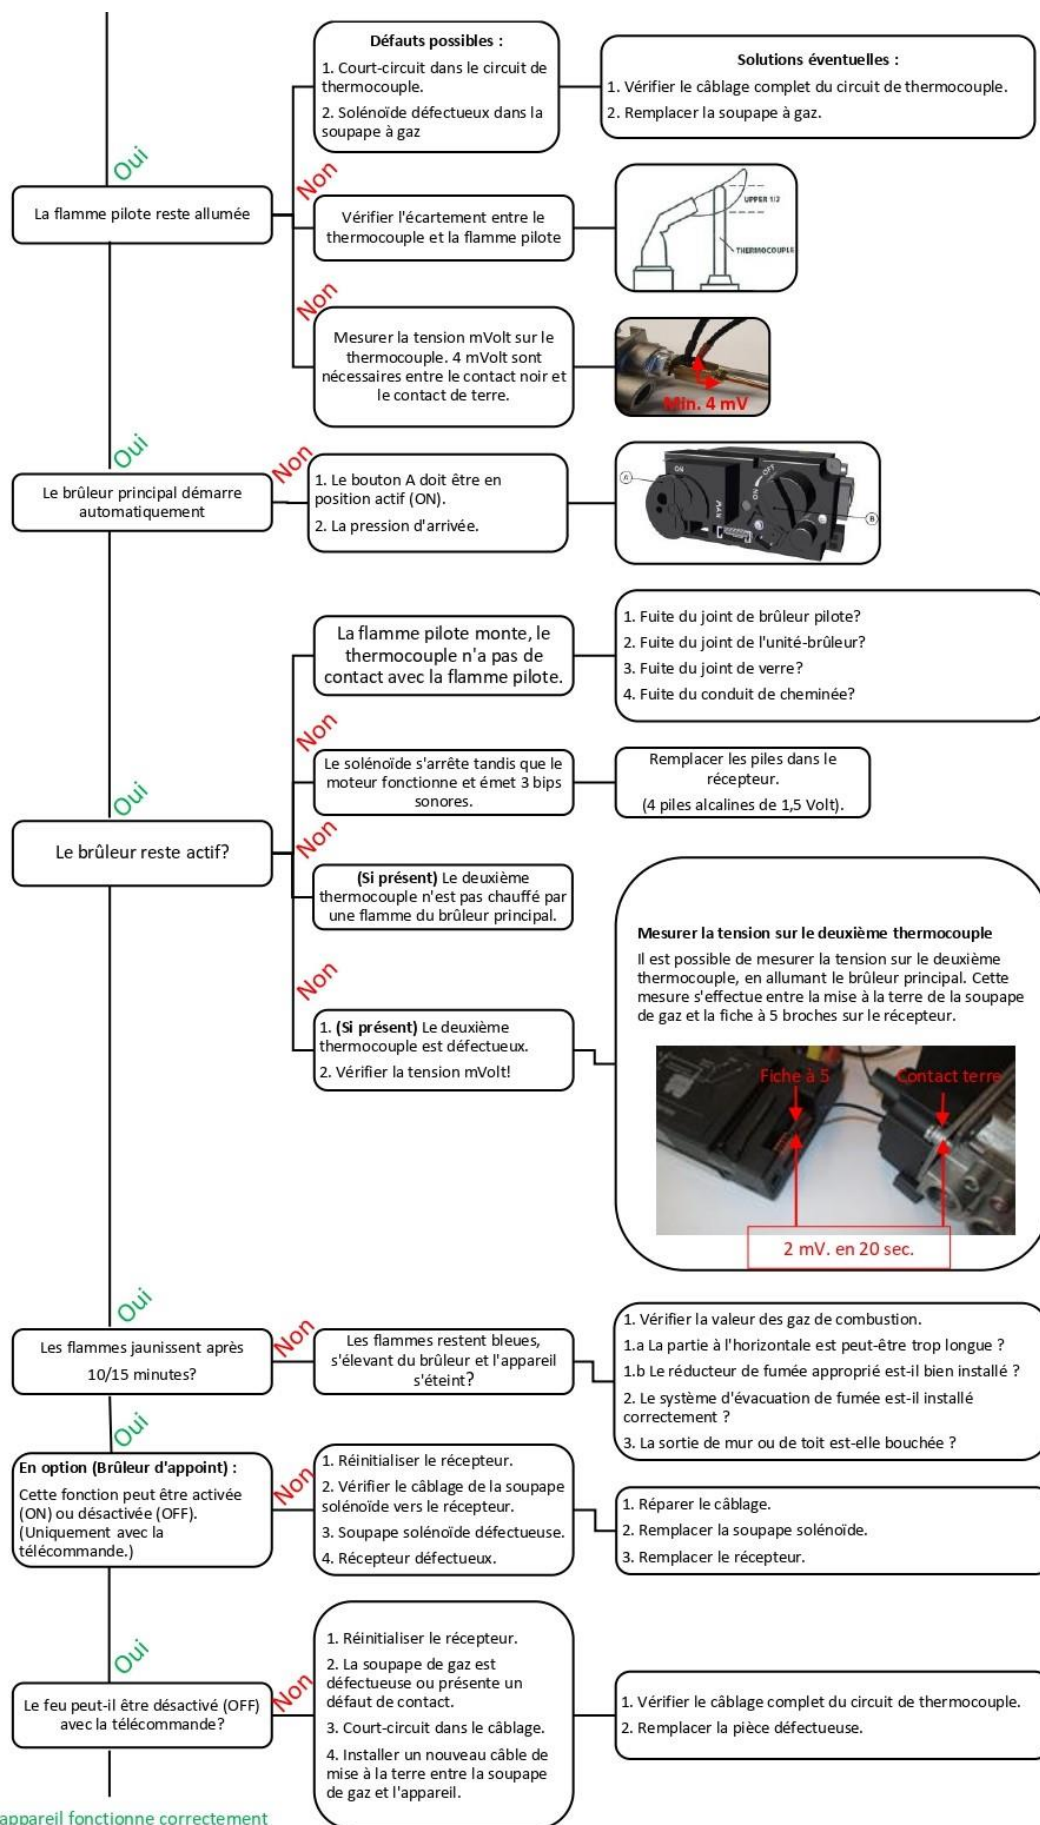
Défauts possibles :
1. Court-circuit dans le circuit de thermocouple.
2. Solénoïde défectueux dans la soupape à gaz

Solutions éventuelles :
1. Vérifier le câblage complet du circuit de thermocouple.
2. Remplacer la soupape à gaz.

Oui

Non

La flamme pilote reste allumée

Vérifier l'écartement entre le thermocouple et la flamme pilote

UPPER 1/3
THERMOCOUPLE

Non

Mesurer la tension mVolt sur le thermocouple. 4 mVolt sont nécessaires entre le contact noir et le contact de terre.

Min. 4 mV

Oui

Non

Le brûleur principal démarre automatiquement

1. Le bouton A doit être en position actif (ON).
2. La pression d'arrivée.

ON
OFF
A
B

La flamme pilote monte, le thermocouple n'a pas de contact avec la flamme pilote.

1. Fuite du joint de brûleur pilote?
2. Fuite du joint de l'unité-brûleur?
3. Fuite du joint de verre?
4. Fuite du conduit de cheminée?

Non

Le solénoïde s'arrête tandis que le moteur fonctionne et émet 3 bips sonores.

Remplacer les piles dans le récepteur.
(4 piles alcalines de 1,5 Volt).

Oui

Non

Le brûleur reste actif?

(Si présent) Le deuxième thermocouple n'est pas chauffé par une flamme du brûleur principal.

Mesurer la tension sur le deuxième thermocouple
Il est possible de mesurer la tension sur le deuxième thermocouple, en allumant le brûleur principal. Cette mesure s'effectue entre la mise à la terre de la soupape de gaz et la fiche à 5 broches sur le récepteur.

Non

1. (Si présent) Le deuxième thermocouple est défectueux.
2. Vérifier la tension mVolt!

Fiche à 5
Contact terre
2 mV. en 20 sec.

Oui

Non

Les flammes jaunissent après 10/15 minutes?

Les flammes restent bleues, s'élevant du brûleur et l'appareil s'éteint?

1. Vérifier la valeur des gaz de combustion.
1.a La partie à l'horizontale est peut-être trop longue ?
1.b Le réducteur de fumée approprié est-il bien installé ?
2. Le système d'évacuation de fumée est-il installé correctement ?
3. La sortie de mur ou de toit est-elle bouchée ?

Oui

Non

En option (Brûleur d'appoint) :
Cette fonction peut être activée (ON) ou désactivée (OFF). (Uniquement avec la télécommande.)

1. Réinitialiser le récepteur.
2. Vérifier le câblage de la soupape solénoïde vers le récepteur.
3. Soupape solénoïde défectueuse.
4. Récepteur défectueux.

1. Réparer le câblage.
2. Remplacer la soupape solénoïde.
3. Remplacer le récepteur.

Oui

Non

Le feu peut-il être désactivé (OFF) avec la télécommande?

1. Réinitialiser le récepteur.
2. La soupape de gaz est défectueuse ou présente un défaut de contact.
3. Court-circuit dans le câblage.
4. Installer un nouveau câble de mise à la terre entre la soupape de gaz et l'appareil.

1. Vérifier le câblage complet du circuit de thermocouple.
2. Remplacer la pièce défectueuse.

appareil fonctionne correctement